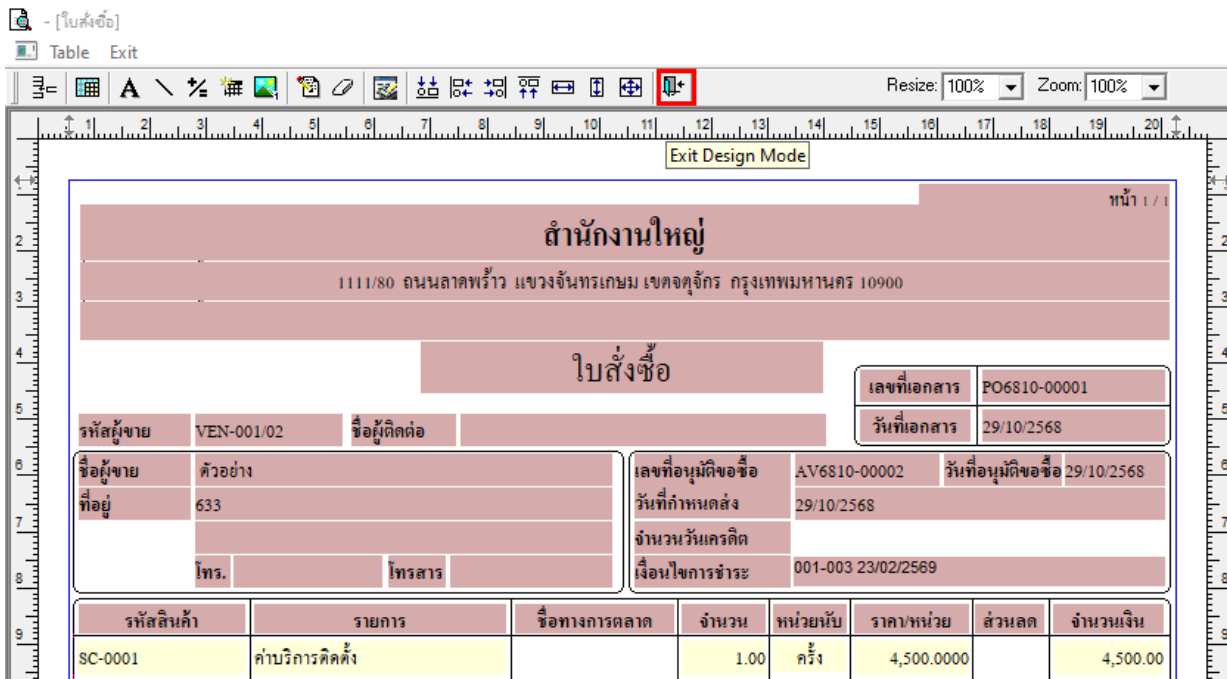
- [ใบสั่งซื้อ]

Table Exit

Resize: 100% Zoom: 100%

Exit Design Mode

หน้า 1 / 1

สำนักงานใหญ่

1111/80 ถนนลาดพร้าว แขวงจันทรเกษม เขตจตุจักร กรุงเทพมหานคร 10900

ใบสั่งซื้อ

| เลขที่เอกสาร | PO6810-00001 |
|---|---|
| วันที่เอกสาร | 29/10/2568 |

รหัสผู้ขาย VEN-001/02 ชื่อผู้ติดต่อ

ชื่อผู้ขาย ตัวอย่าง

ที่อยู่ 633

โทร. โทรสาร

เลขที่อนุมัติขอซื้อ AV6810-00002 วันที่อนุมัติขอซื้อ 29/10/2568

วันที่กำหนดส่ง 29/10/2568

จำนวนวันเครดิต

เงื่อนไขการชำระ 001-003 23/02/2569

| รหัสสินค้า | รายการ | ชื่อทางการตลาด | จำนวน | หน่วยนับ | ราคา/หน่วย | ส่วนลด | จำนวนเงิน |
|---|---|---|---|---|---|---|---|
| SC-0001 | ค่าบริการติดตั้ง | | 1.00 | ครั้ง | 4,500.0000 | | 4,500.00 |